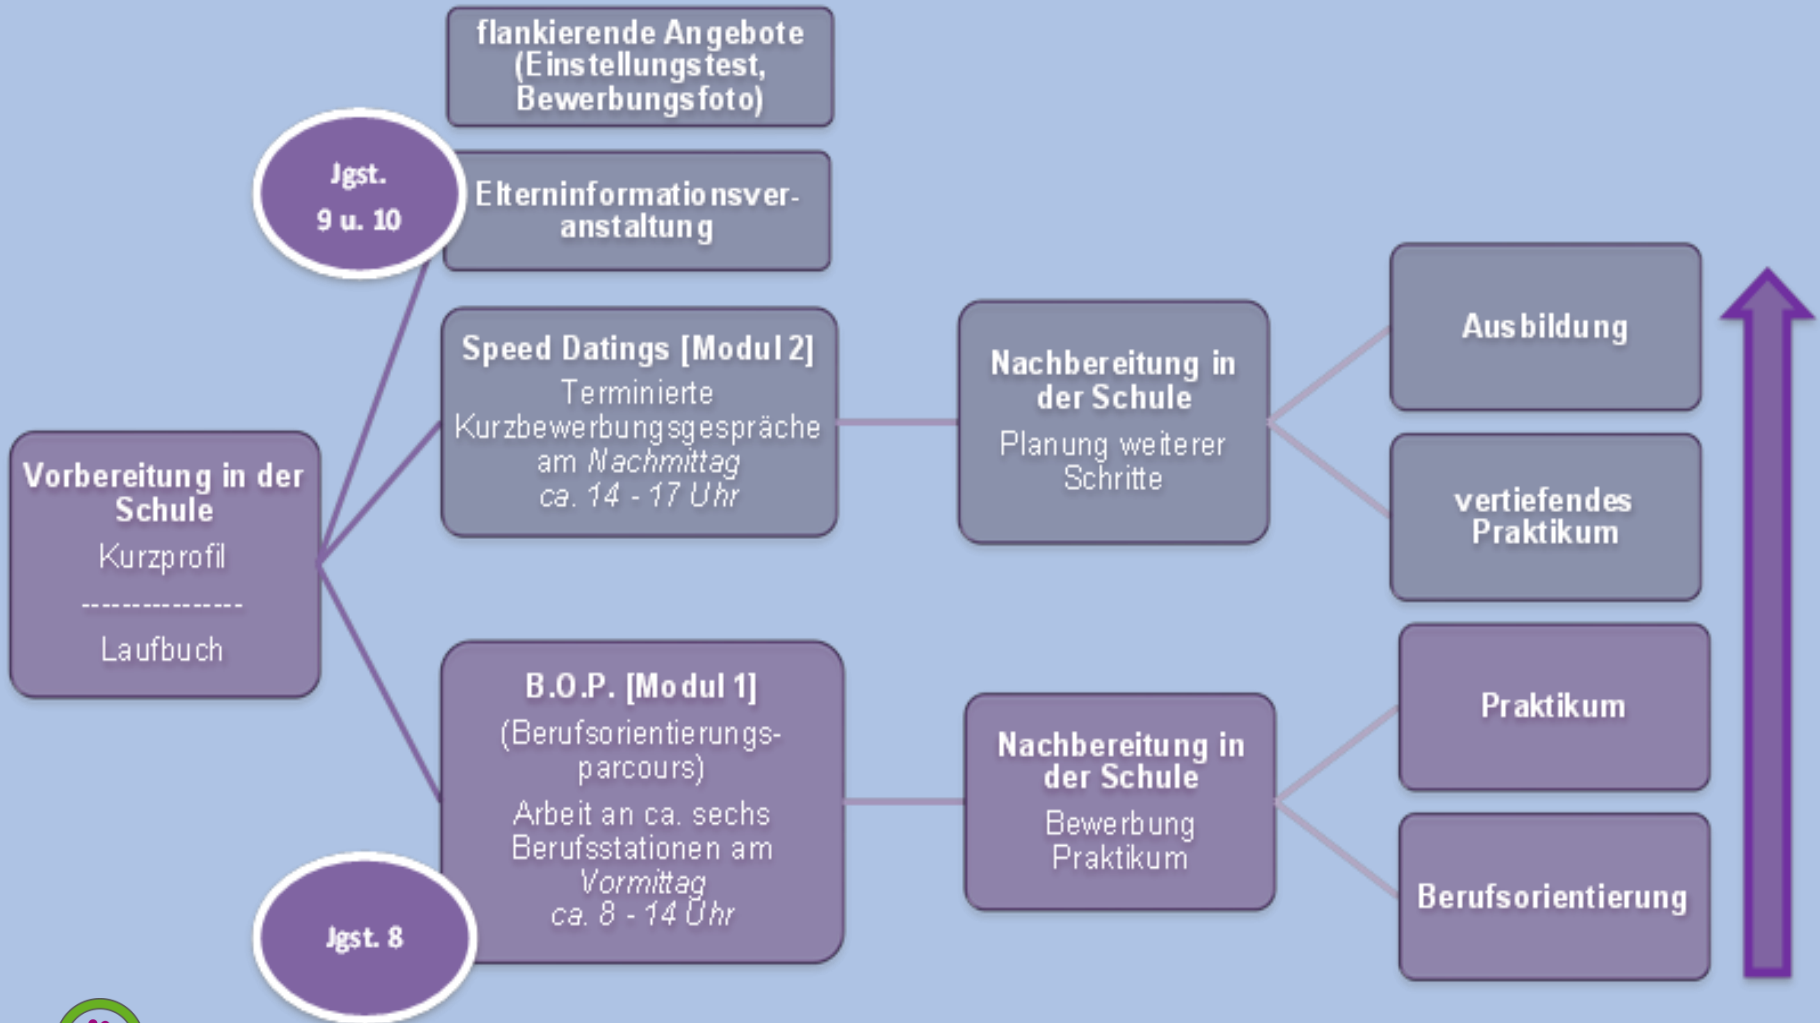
flankierende Angebote (Einstellungstest, Bewerbungsfoto)

Jgst. 9 u. 10

Elterninformationsveranstaltung

Speed Datings [Modul 2]
Terminierte Kurzbewerbungsgespräche am *Nachmittag* *ca. 14 - 17 Uhr*

Nachbereitung in der Schule
Planung weiterer Schritte

Ausbildung

vertiefendes Praktikum

Vorbereitung in der Schule
Kurzprofil
---------------
Laufbuch

B.O.P. [Modul 1]
(Berufsorientierungsparcours)
Arbeit an ca. sechs Berufsstationen am *Vormittag* *ca. 8 - 14 Uhr*

Nachbereitung in der Schule
Bewerbung Praktikum

Praktikum

Berufsorientierung

Jgst. 8